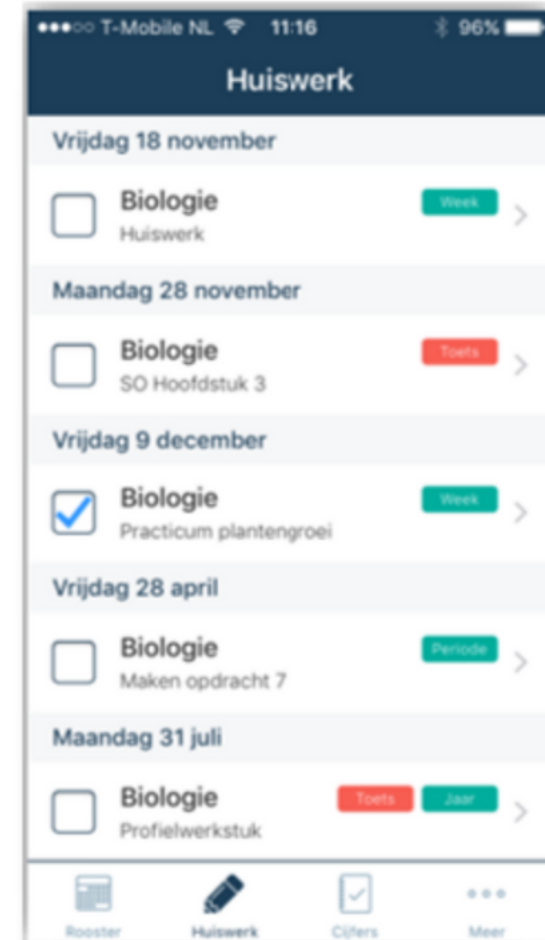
●●●○○ T-Mobile NL 11:16 96%

Huiswerk

Vrijdag 18 november

Biologie
Huiswerk
Week

Maandag 28 november

Biologie
SO Hoofdstuk 3
Toets

Vrijdag 9 december

Biologie
Practicum plantengroei
Week

Vrijdag 28 april

Biologie
Maken opdracht 7
Periode

Maandag 31 juli

Biologie
Profielwerkstuk
Toets Jaar

Rooster Huiswerk Cijfers Meer